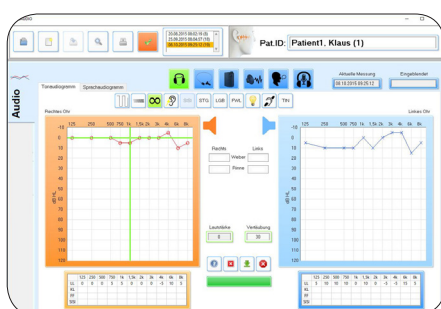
Audio

25.06.2015 09:02:18 (5)
25.06.2015 09:04:57 (10)
08.12.2015 09:25:12 (10)

Pat.ID: Patient1, Klaus (1)

Aktuelle Messung
08.12.2015 09:25:12

Eingabeblatt

Tonaudiogramm
Sprachaudiogramm

STG
LGB
PVL
TIN

Rechtes Ohr
Linkes Ohr

125 250 500 750 1k 1.5k 2k 3k 4k 6k 8k

-10
0
10
20
30
40
50
60
70
80
90
100
110
120

dB HL

Rechts
Links
Weber
Rinne

Lautstärke
0
Verstärkung
30

| | 125 | 250 | 500 | 750 | 1k | 1.5k | 2k | 3k | 4k | 6k | 8k |
|---|---|---|---|---|---|---|---|---|---|---|---|
| LL | 0 | 0 | 0 | 5 | 5 | 0 | 0 | 0 | -5 | 10 | 5 |
| KL | | | | | | | | | | | |
| UE | | | | | | | | | | | |
| SD | | | | | | | | | | | |

| | 125 | 250 | 500 | 750 | 1k | 1.5k | 2k | 3k | 4k | 6k | 8k |
|---|---|---|---|---|---|---|---|---|---|---|---|
| LL | 5 | 10 | 10 | 10 | 10 | 0 | 10 | 0 | -5 | 10 | 5 |
| KL | | | | | | | | | | | |
| UE | | | | | | | | | | | |
| SD | | | | | | | | | | | |